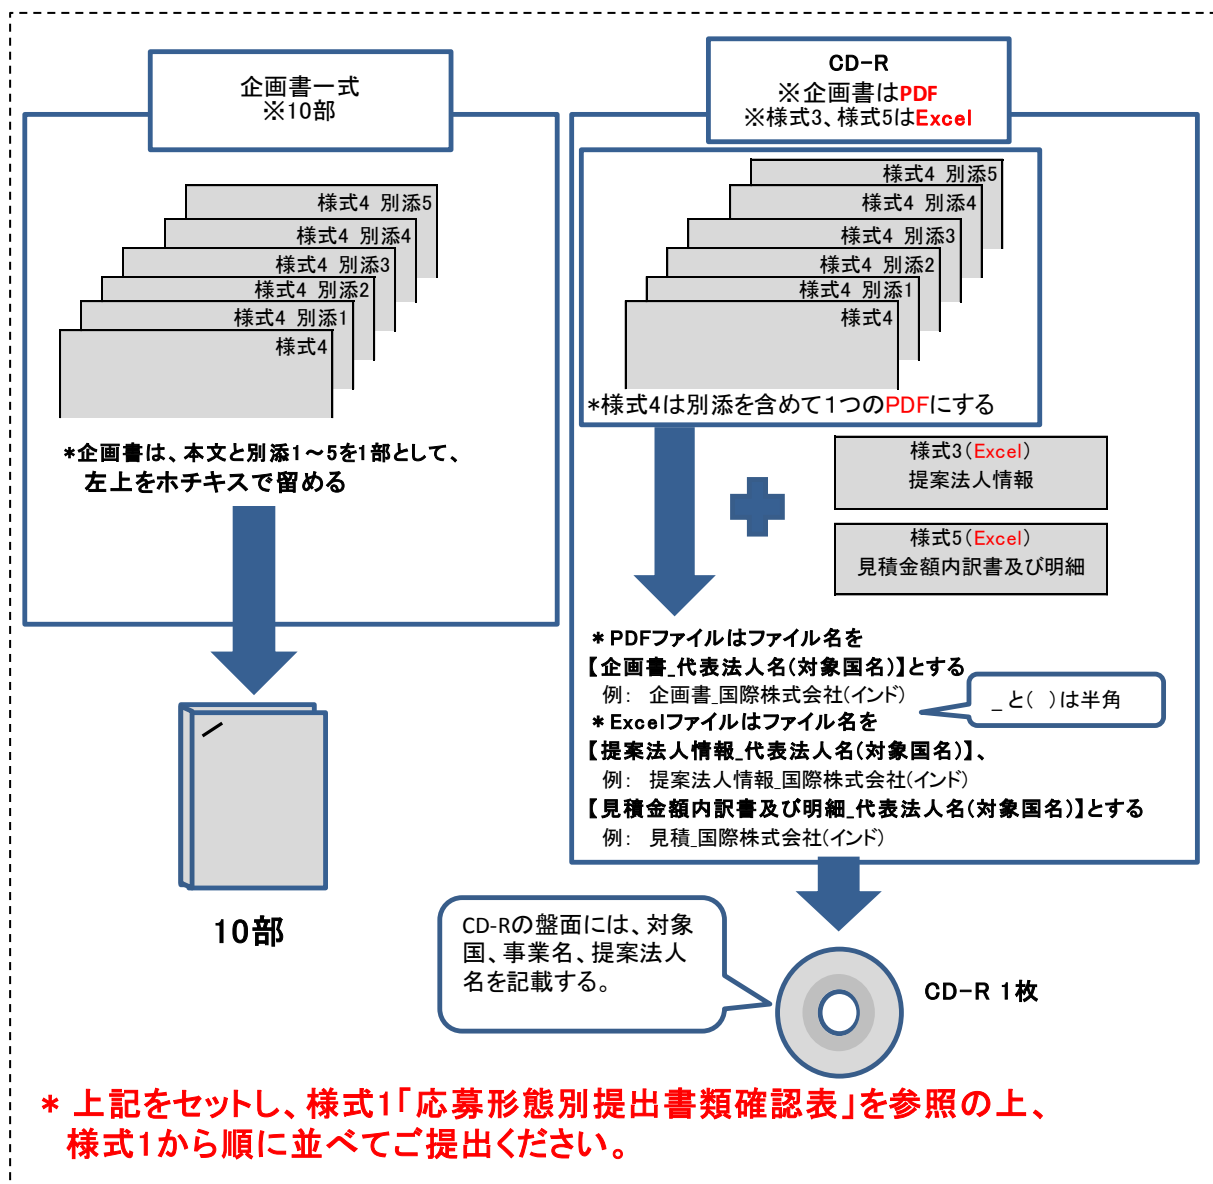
企画書一式
※10部

様式4 別添5
様式4 別添4
様式4 別添3
様式4 別添2
様式4 別添1
様式4

*企画書は、本文と別添1～5を1部として、左上をホチキスで留める

10部

CD-R
※企画書はPDF
※様式3、様式5はExcel

様式4 別添5
様式4 別添4
様式4 別添3
様式4 別添2
様式4 別添1
様式4

*様式4は別添を含めて1つのPDFにする

様式3(Excel)
提案法人情報

様式5(Excel)
見積金額内訳書及び明細

＊PDFファイルはファイル名を
【企画書_代表法人名(対象国名)】とする
例: 企画書_国際株式会社(インド)
＊Excelファイルはファイル名を
【提案法人情報_代表法人名(対象国名)】、
例: 提案法人情報_国際株式会社(インド)
【見積金額内訳書及び明細_代表法人名(対象国名)】とする
例: 見積_国際株式会社(インド)

_と( )は半角

CD-Rの盤面には、対象国、事業名、提案法人名を記載する。

CD-R 1枚

＊ 上記をセットし、様式1「応募形態別提出書類確認表」を参照の上、様式1から順に並べてご提出ください。